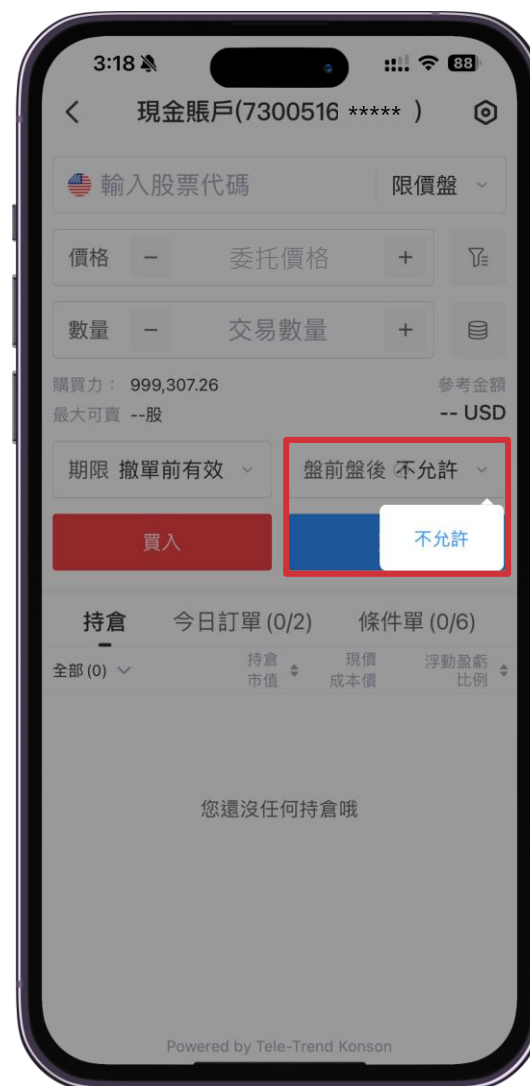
3:18 88

現金賬戶(7300516 ***** )

輸入股票代碼
限價盤

價格 − 委托價格 +

數量 − 交易數量 +

購買力： 999,307.26
最大可賣 --股
參考金額
-- USD

期限 撤單前有效
盤前盤後 不允許

買入

不允許

持倉
今日訂單 (0/2)
條件單 (0/6)

全部 (0)
持倉 市值
現價 成本價
浮動盈虧 比例

您還沒任何持倉哦

Powered by Tele-Trend Konson